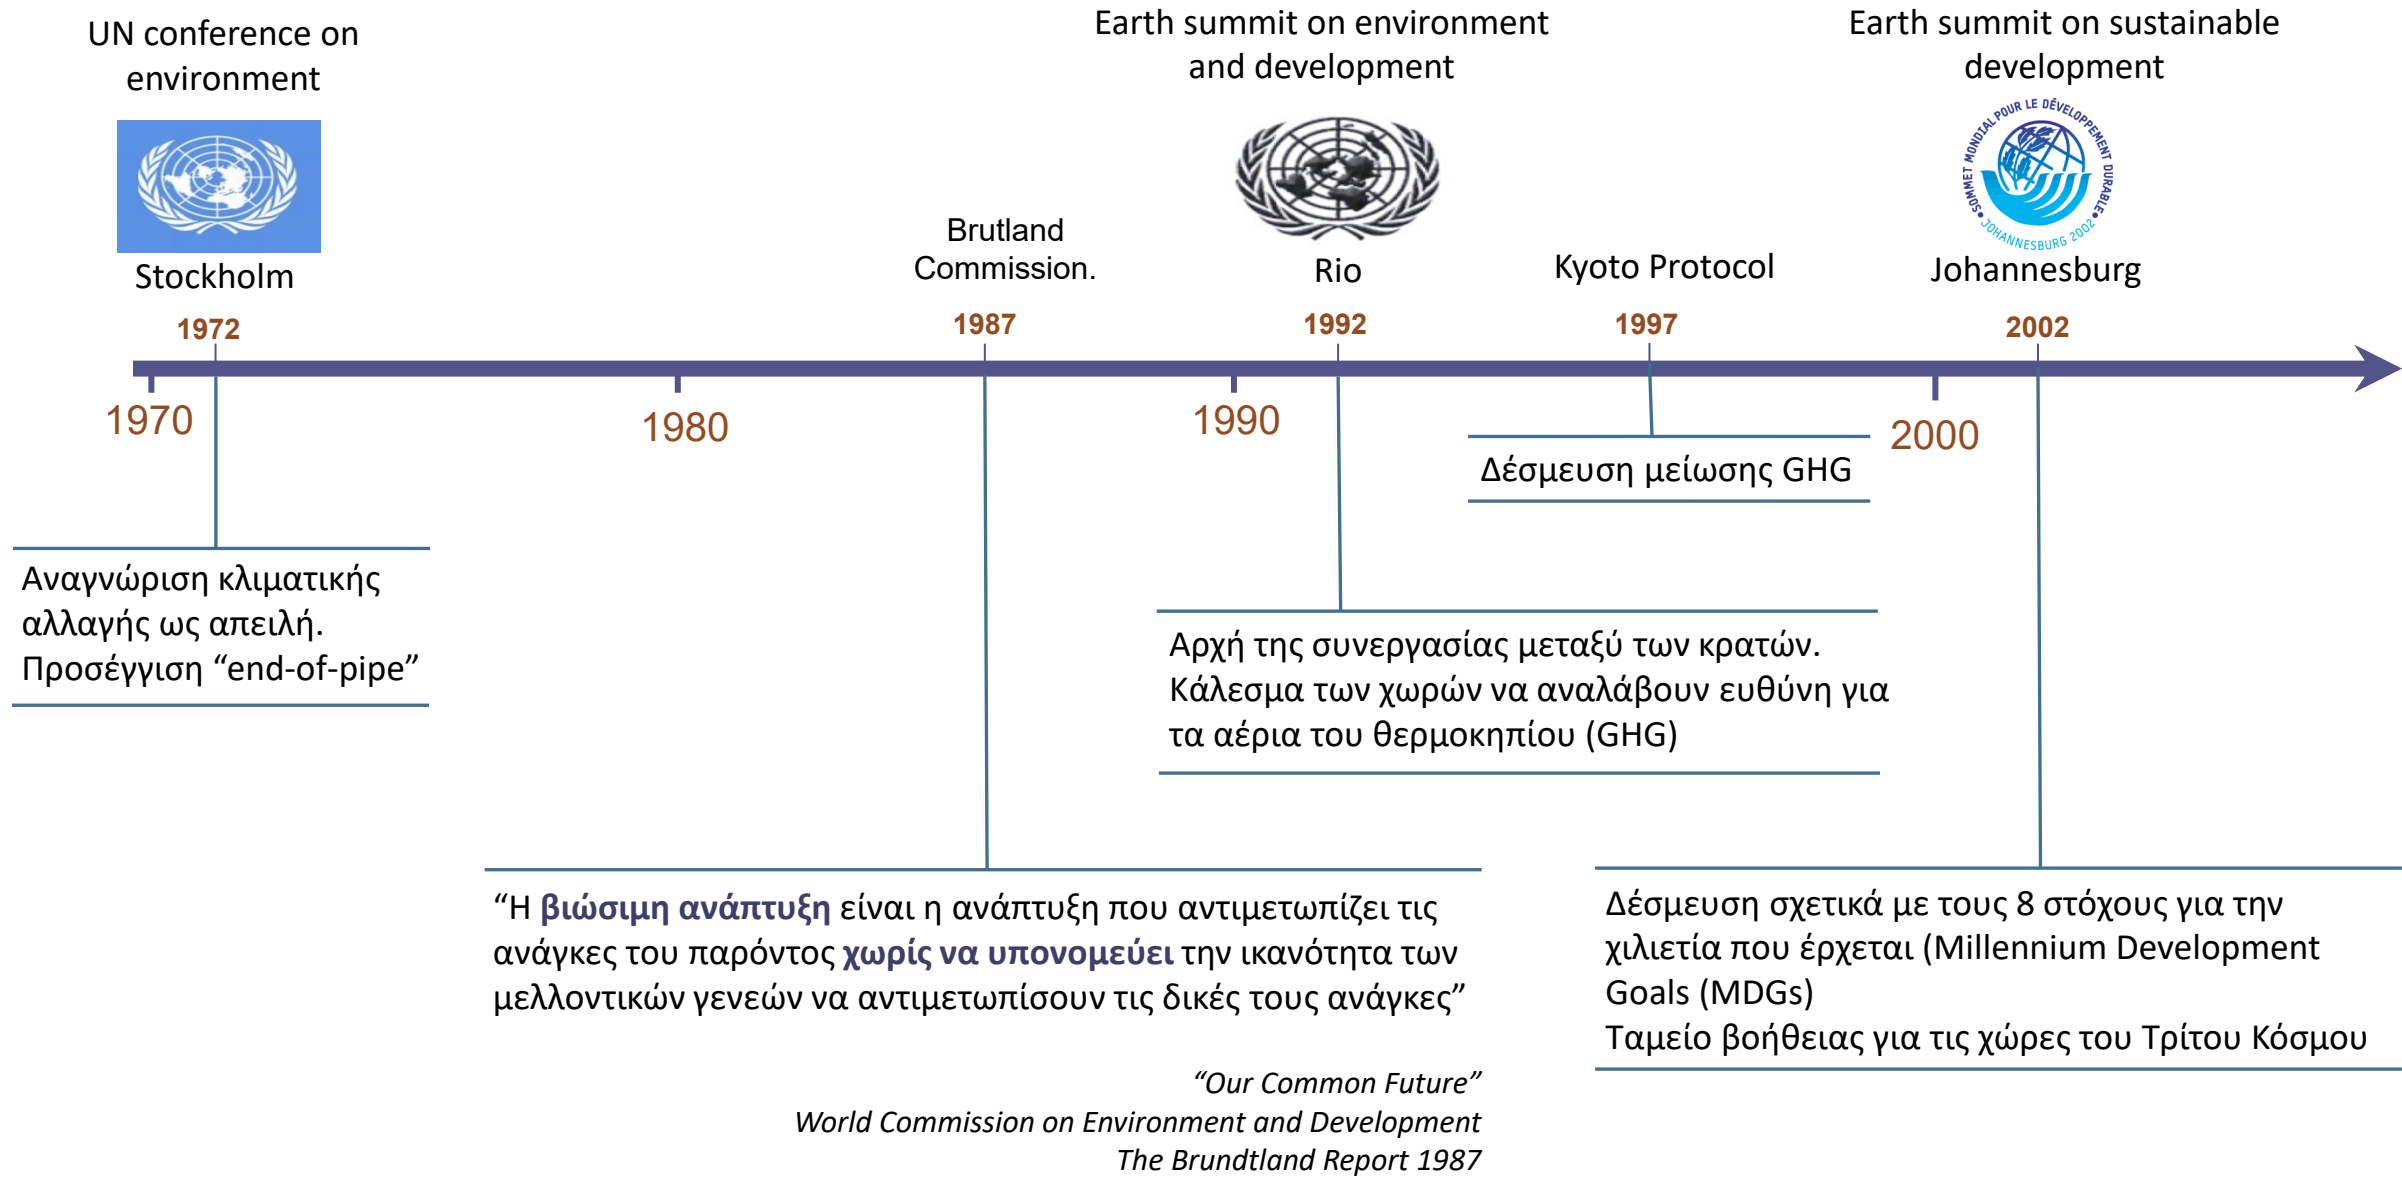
UN conference on environment

Stockholm

1972

Brutland Commission.

1987

Earth summit on environment and development

Rio

1992

Kyoto Protocol

1997

Earth summit on sustainable development

SOMMET MONDIAL POUR LE DÉVELOPPEMENT DURABLE JOHANNESBURG 2002

Johannesburg

2002

1970

1980

1990

2000

Δέσμευση μείωσης GHG

Αναγνώριση κλιματικής αλλαγής ως απειλή. Προσέγγιση “end-of-pipe”

Αρχή της συνεργασίας μεταξύ των κρατών. Κάλεσμα των χωρών να αναλάβουν ευθύνη για τα αέρια του θερμοκηπίου (GHG)

“Η βιώσιμη ανάπτυξη είναι η ανάπτυξη που αντιμετωπίζει τις ανάγκες του παρόντος χωρίς να υπονομεύει την ικανότητα των μελλοντικών γενεών να αντιμετωπίσουν τις δικές τους ανάγκες”

“Our Common Future”
World Commission on Environment and Development
The Brundtland Report 1987

Δέσμευση σχετικά με τους 8 στόχους για την χιλιετία που έρχεται (Millennium Development Goals (MDGs)
Ταμείο βοήθειας για τις χώρες του Τρίτου Κόσμου